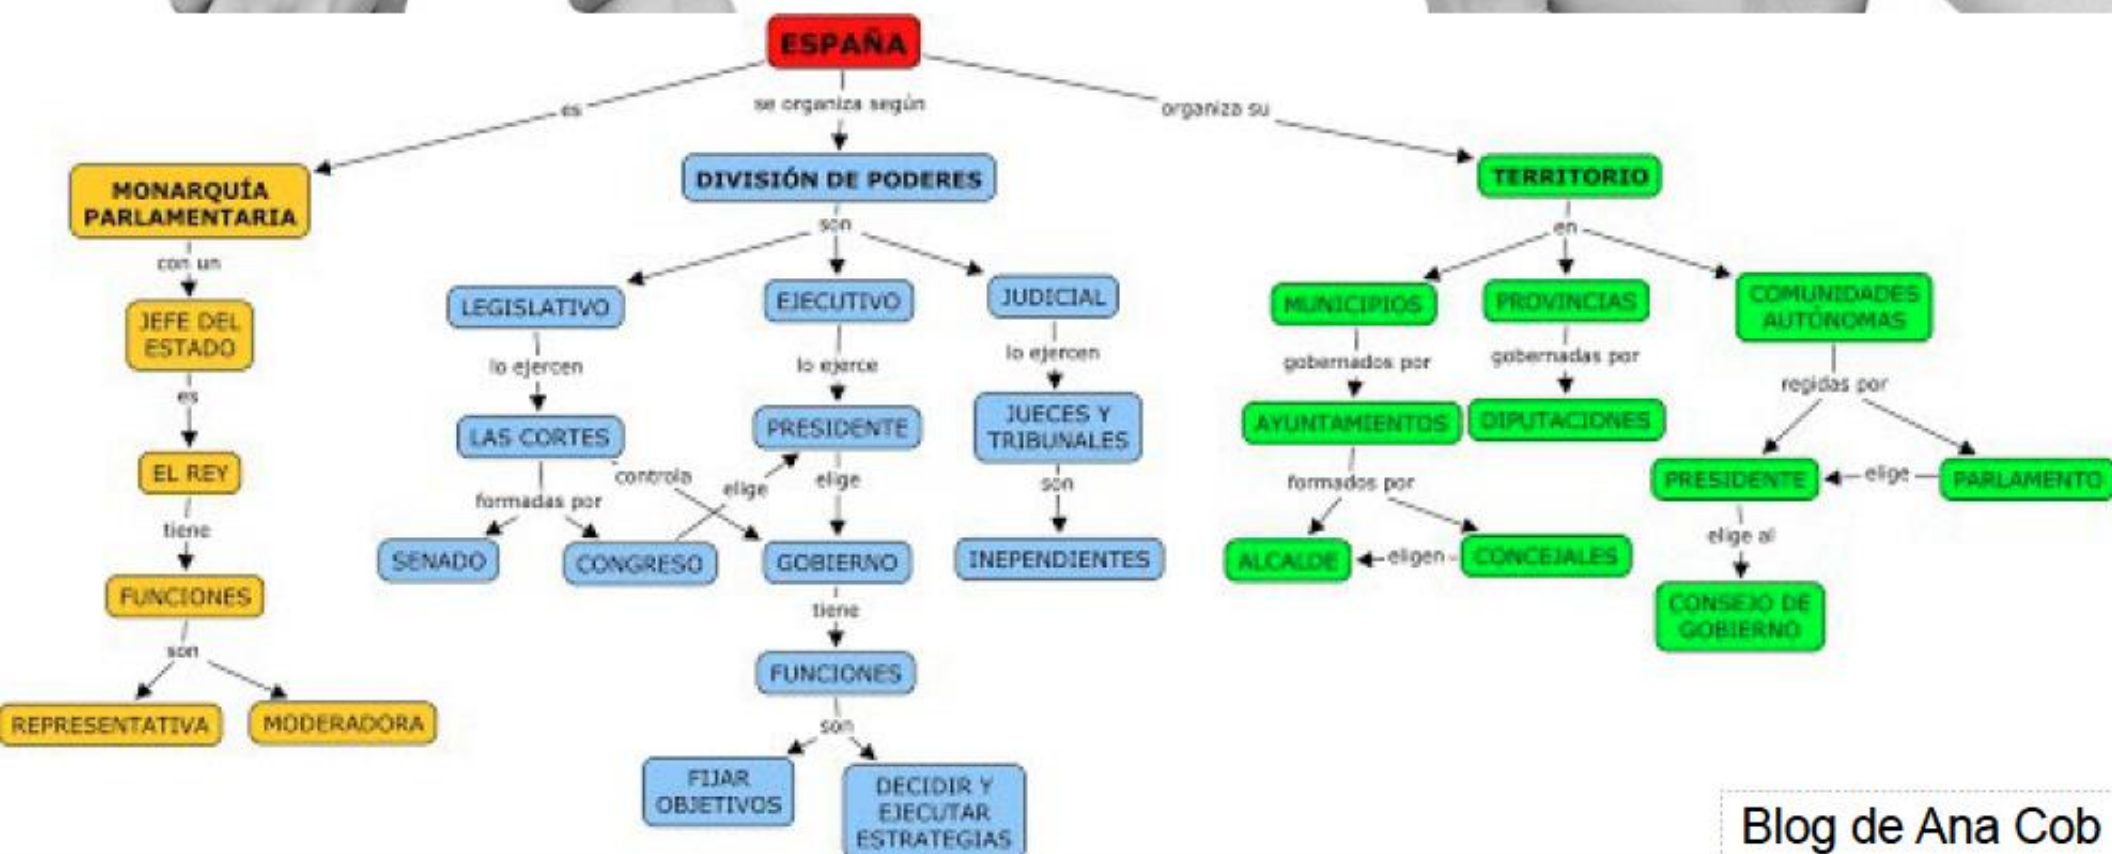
ESPAÑA

es
se organiza según
organiza su

MONARQUÍA PARLAMENTARIA
con un
JEFE DEL ESTADO
es
EL REY
tiene
FUNCIONES
son
REPRESENTATIVA
MODERADORA

DIVISIÓN DE PODERES
son
LEGISLATIVO
lo ejercen
LAS CORTES
formadas por
SENADO
CONGRESO
controla
elige
EJECUTIVO
lo ejerce
PRESIDENTE
elige
GOBIERNO
tiene
FUNCIONES
son
FIJAR OBJETIVOS
DECIDIR Y EJECUTAR ESTRATEGIAS
JUDICIAL
lo ejercen
JUECES Y TRIBUNALES
son
INEPENDIENTES

TERRITORIO
en
MUNICIPIOS
gobernados por
AYUNTAMIENTOS
formados por
ALCALDE
eligen
CONCEJALES
PROVINCIAS
gobernadas por
DIPUTACIONES
COMUNIDADES AUTÓNOMAS
regidas por
PRESIDENTE
elige
PARLAMENTO
elige al
CONSEJO DE GOBIERNO

Blog de Ana Cob